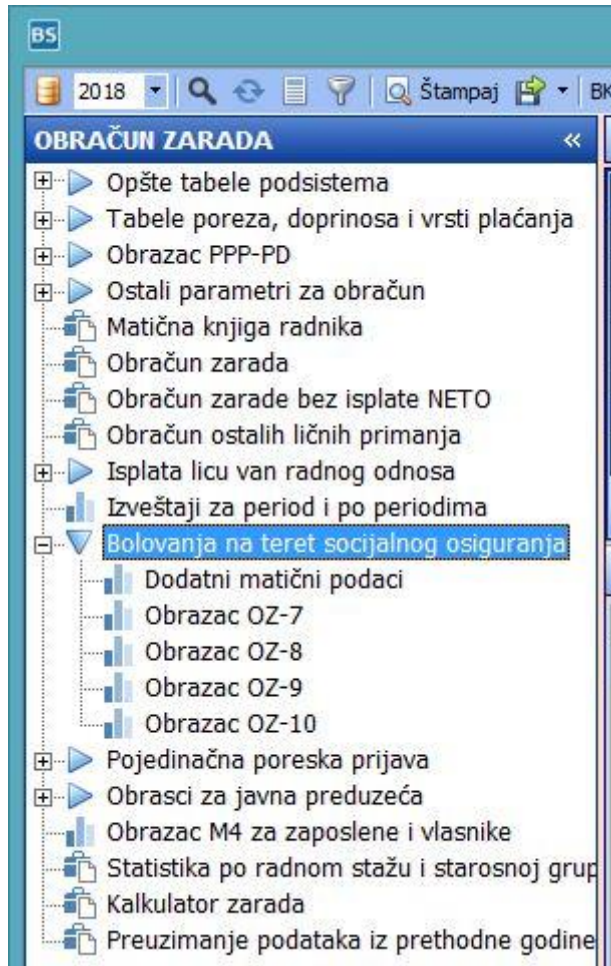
BS

2018 Štampaj BK

OBRAČUN ZARADA «

Opšte tabele podsistema
Tabele poreza, doprinosa i vrsti plaćanja
Obrazac PPP-PD
Ostali parametri za obračun
Matična knjiga radnika
Obračun zarada
Obračun zarade bez isplate NETO
Obračun ostalih ličnih primanja
Isplata licu van radnog odnosa
Izveštaji za period i po periodima
Bolovanja na teret socijalnog osiguranja
Dodatni matični podaci
Obrazac OZ-7
Obrazac OZ-8
Obrazac OZ-9
Obrazac OZ-10
Pojedinačna poreska prijava
Obrasci za javna preduzeća
Obrazac M4 za zaposlene i vlasnike
Statistika po radnom stažu i starosnoj grup
Kalkulator zarada
Preuzimanje podataka iz prethodne godine